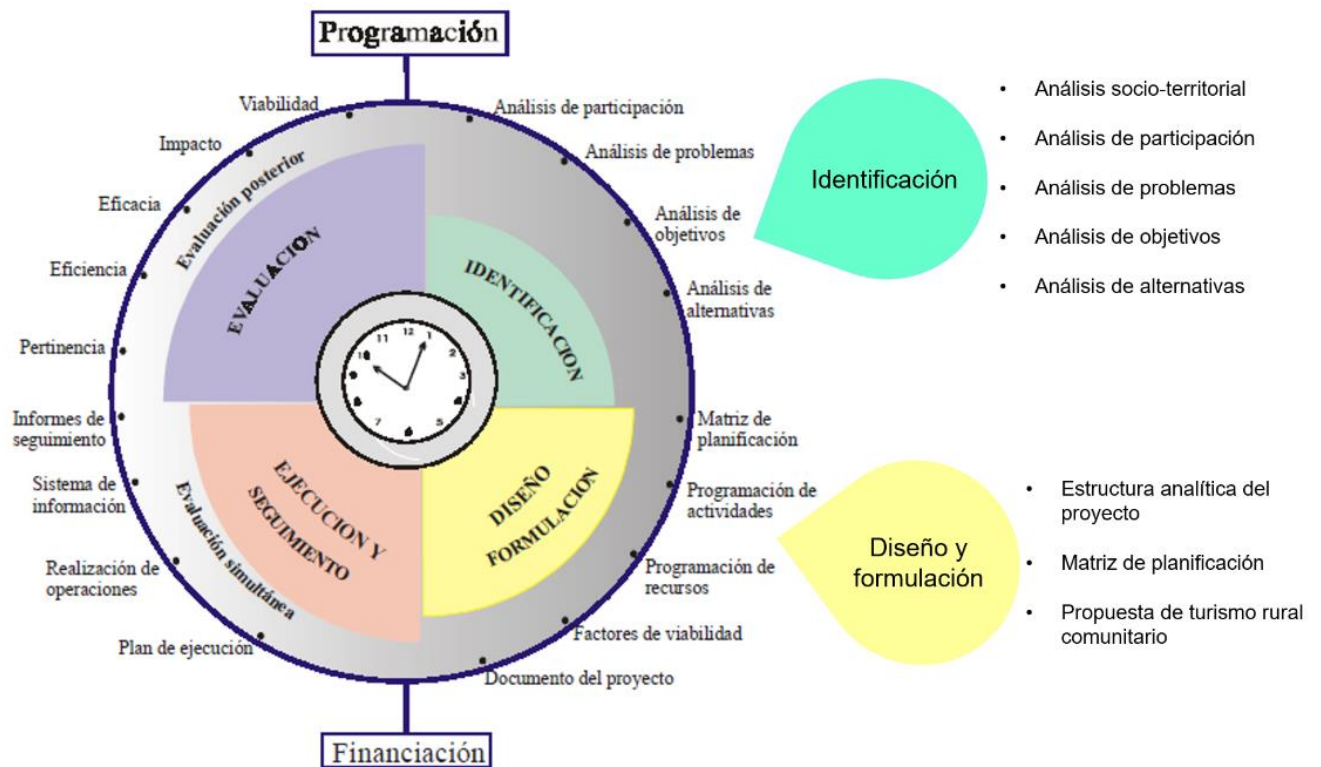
Programación

Viabilidad
Impacto
Eficacia
Eficiencia
Pertinencia
Informes de seguimiento
Sistema de información
Realización de operaciones
Plan de ejecución
Documento del proyecto
Factores de viabilidad
Programación de recursos
Programación de actividades
Matriz de planificación
Análisis de alternativas
Análisis de objetivos
Análisis de problemas
Análisis de participación

Evaluación posterior
EVALUACION
IDENTIFICACION
EJECUCION Y SEGUIMIENTO
Evaluación simultánea
DISEÑO FORMULACION

12 1 2 3 5 7 11

Financiación

Identificación
• Análisis socio-territorial
• Análisis de participación
• Análisis de problemas
• Análisis de objetivos
• Análisis de alternativas

Diseño y formulación
• Estructura analítica del proyecto
• Matriz de planificación
• Propuesta de turismo rural comunitario